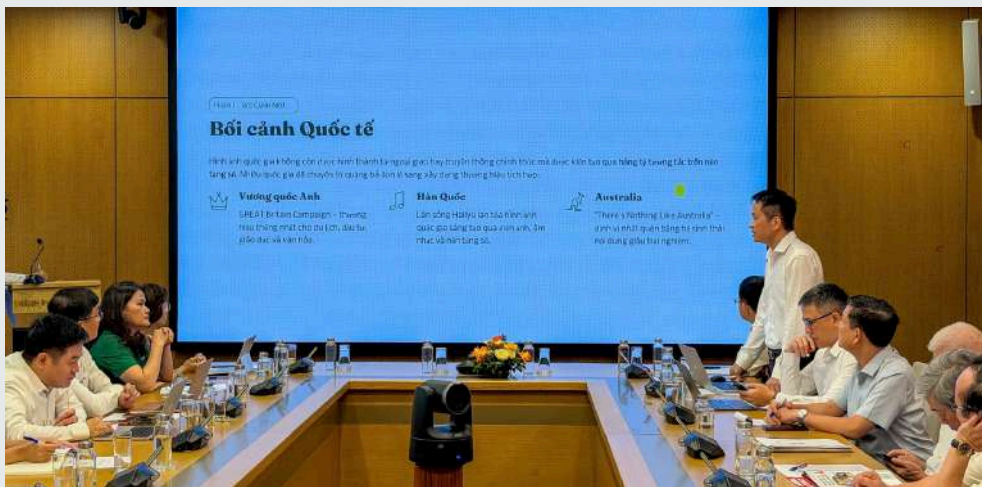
PHẦN 1 · BỐI CẢNH MỚI

Bối cảnh Quốc tế

Hình ảnh quốc gia không còn được hình thành từ ngoại giao hay truyền thông chính thức mà được kiến tạo qua tương tác trên nền tảng số. Nhiều quốc gia đã chuyển từ quảng bá đơn lẻ sang xây dựng thương hiệu tích hợp.

Vương quốc Anh
GREAT Britain Campaign – thương hiệu thống nhất cho du lịch, đầu tư, giáo dục và văn hóa.

Hàn Quốc
Làn sóng Hallyu lan tỏa hình ảnh quốc gia bằng sức mạnh văn hóa, âm nhạc và nền tảng số.

Australia
"There's Nothing Like Australia" – định vị nhất quán bằng kể chuyện trải nội dung giàu trải nghiệm.